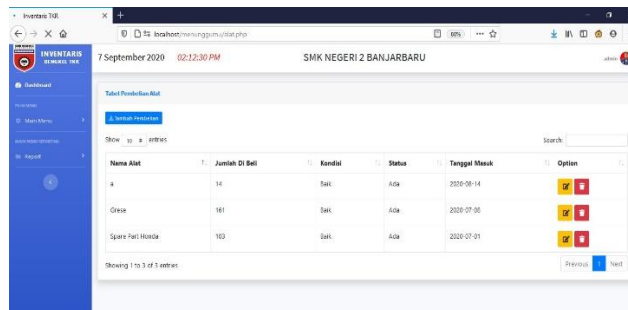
Inventaris TKR
localhost/menunggumu/alat.php
80%
INVENTARIS
BENGKEL TKR
7 September 2020 02:12:30 PM
SMK NEGERI 2 BANJARBARU
admin
Dashboard
Main Menu
Report
Tabel Pembelian Alat
Tambah Pembelian
Show 10 entries
Search:

| Nama Alat | Jumlah Di Beli | Kondisi | Status | Tanggal Masuk | Option |
|---|---|---|---|---|---|
| a | 14 | Baik | Ada | 2020-08-14 | |
| Grese | 161 | Baik | Ada | 2020-07-30 | |
| Spare Part Honda | 103 | Baik | Ada | 2020-07-01 | |

Showing 1 to 3 of 3 entries
Previous 1 Next